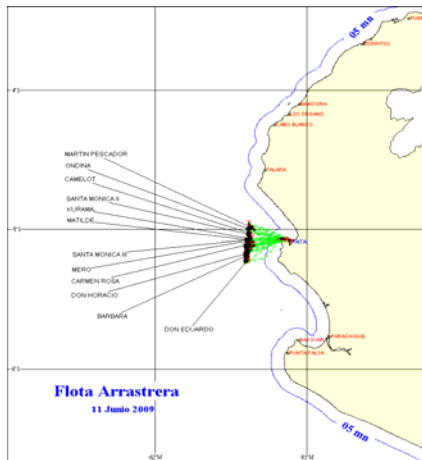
05 mn
ZORRITOS
4°S
MANCORA
LOS ORGANOS
CABO BLANCO
TALARA
MARTIN PESCADOR
ONDINA
CAMELOT
SANTA MONICA II
KURAMA
MATILDE
5°S
PAITA
SANTA MONICA III
MERO
CARMEN ROSA
DON HORACIO
BARBARA
DON EDUARDO
PARACHIQUE
BAYOVAR
PUNTA FALSA
6°S
Flota Arrastrera
11 Junio 2009
05 mn
82°W
81°W